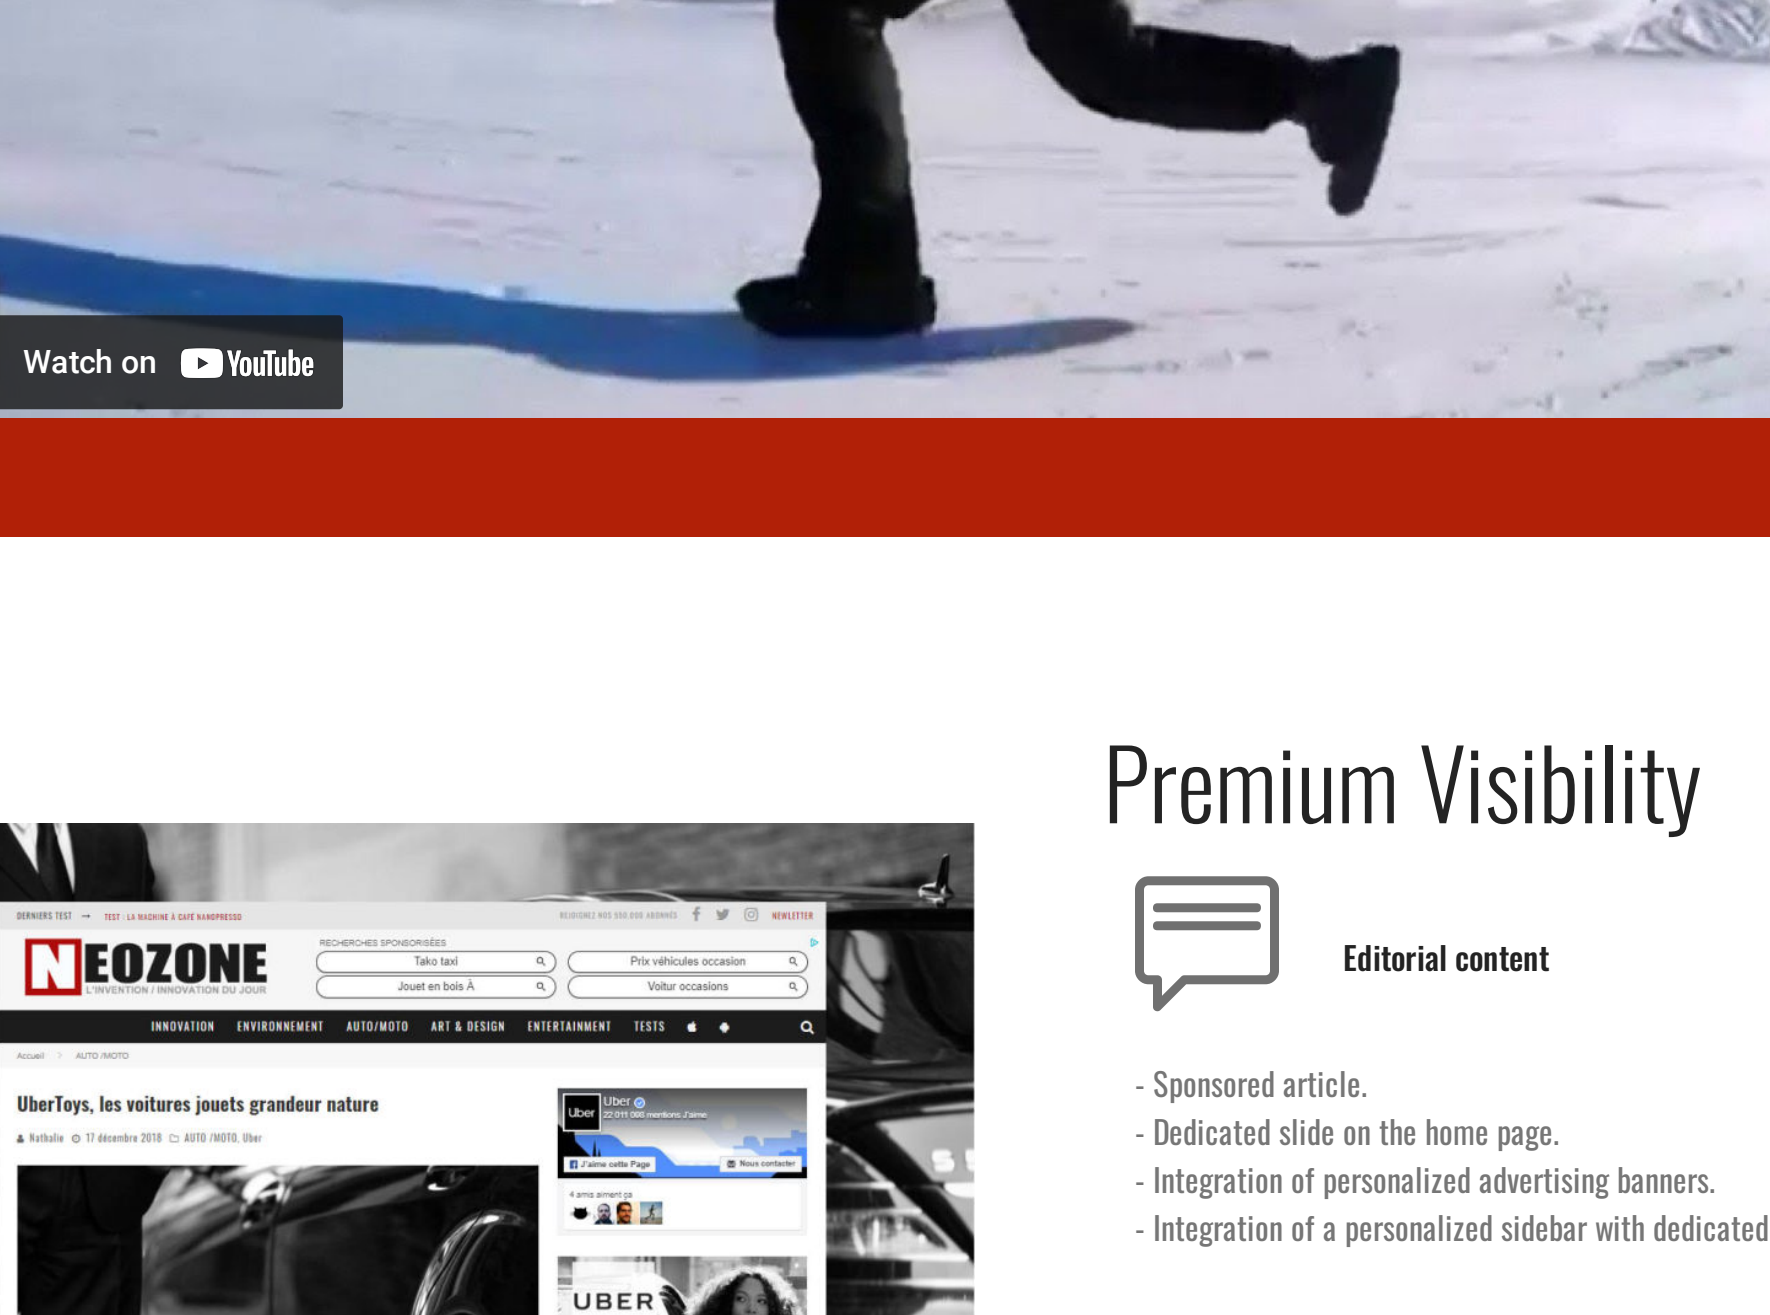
Watch on YouTube

DERNIERS TEST → TEST : LA MACHINE À CAFÉ NANOPRESSO

REJOIGNEZ NOS 550.000 ABONNÉS NEWLETTER

NEOZONE
L'INVENTION / INNOVATION DU JOUR

RECHERCHES SPONSORISÉES
Tako taxi
Prix véhicules occasion
Jouet en bois À
Voitur occasions

INNOVATION ENVIRONNEMENT AUTO/MOTO ART & DESIGN ENTERTAINMENT TESTS

Accueil > AUTO /MOTO

UberToys, les voitures jouets grandeur nature

Nathalie 17 décembre 2018 AUTO /MOTO, Uber

Uber
22 011 088 mentions J'aime
J'aime cette Page
Nous contacter
4 amis aiment ça

UBER

Premium Visibility

Editorial content

- Sponsored article.
- Dedicated slide on the home page.
- Integration of personalized advertising banners.
- Integration of a personalized sidebar with dedicated